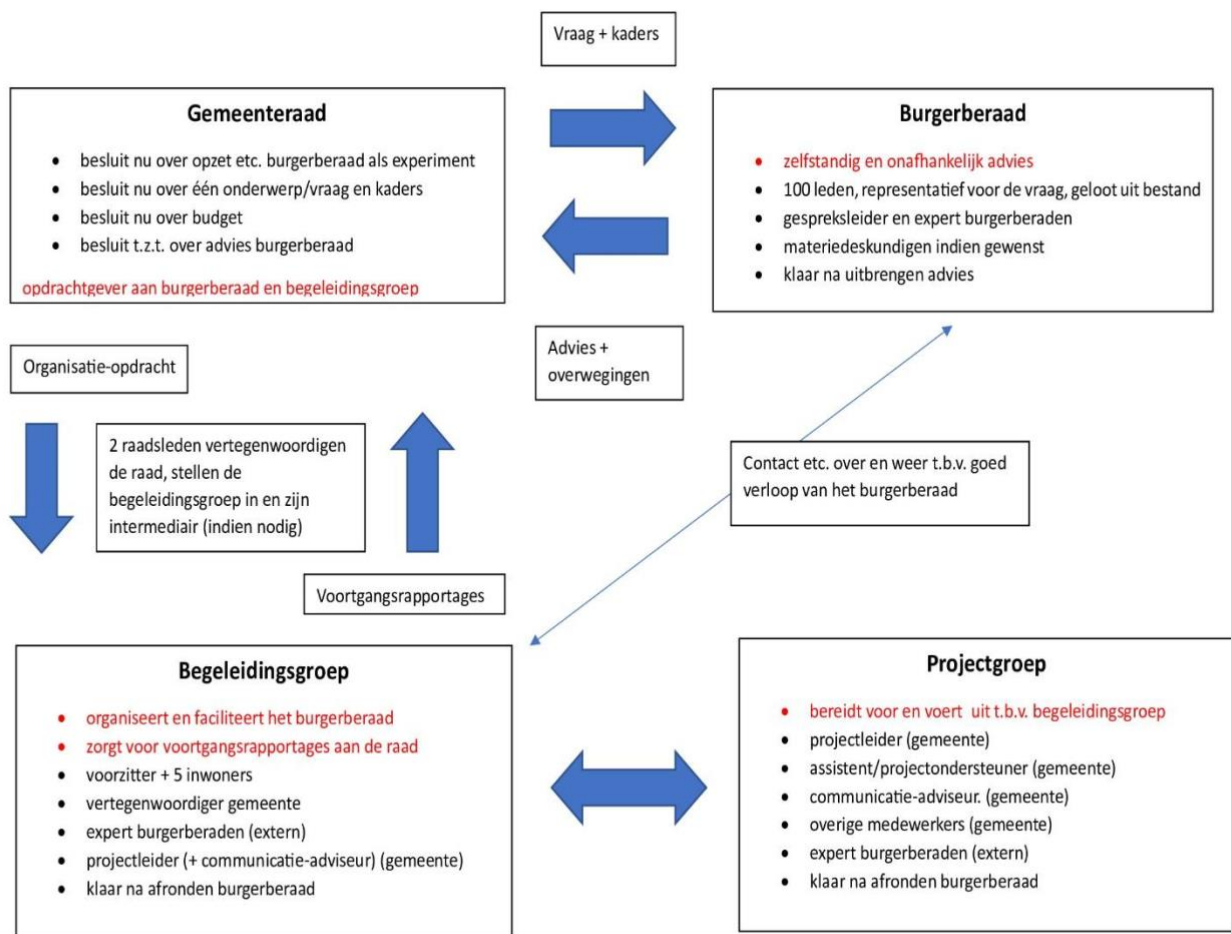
Vraag + kaders

**Gemeenteraad**

- besluit nu over opzet etc. burgerberaad als experiment
- besluit nu over één onderwerp/vraag en kaders
- besluit nu over budget
- besluit t.z.t. over advies burgerberaad

opdrachtgever aan burgerberaad en begeleidingsgroep

**Burgerberaad**

- zelfstandig en onafhankelijk advies
- 100 leden, representatief voor de vraag, geloot uit bestand
- gespreksleider en expert burgerberaden
- materiedeskundigen indien gewenst
- klaar na uitbrengen advies

Advies + overwegingen

Organisatie-opdracht

2 raadsleden vertegenwoordigen de raad, stellen de begeleidingsgroep in en zijn intermediair (indien nodig)

Contact etc. over en weer t.b.v. goed verloop van het burgerberaad

Voortgangsrapportages

**Begeleidingsgroep**

- organiseert en faciliteert het burgerberaad
- zorgt voor voortgangsrapportages aan de raad
- voorzitter + 5 inwoners
- vertegenwoordiger gemeente
- expert burgerberaden (extern)
- projectleider (+ communicatie-adviseur) (gemeente)
- klaar na afronden burgerberaad

**Projectgroep**

- bereidt voor en voert uit t.b.v. begeleidingsgroep
- projectleider (gemeente)
- assistent/projectondersteuner (gemeente)
- communicatie-adviseur. (gemeente)
- overige medewerkers (gemeente)
- expert burgerberaden (extern)
- klaar na afronden burgerberaad